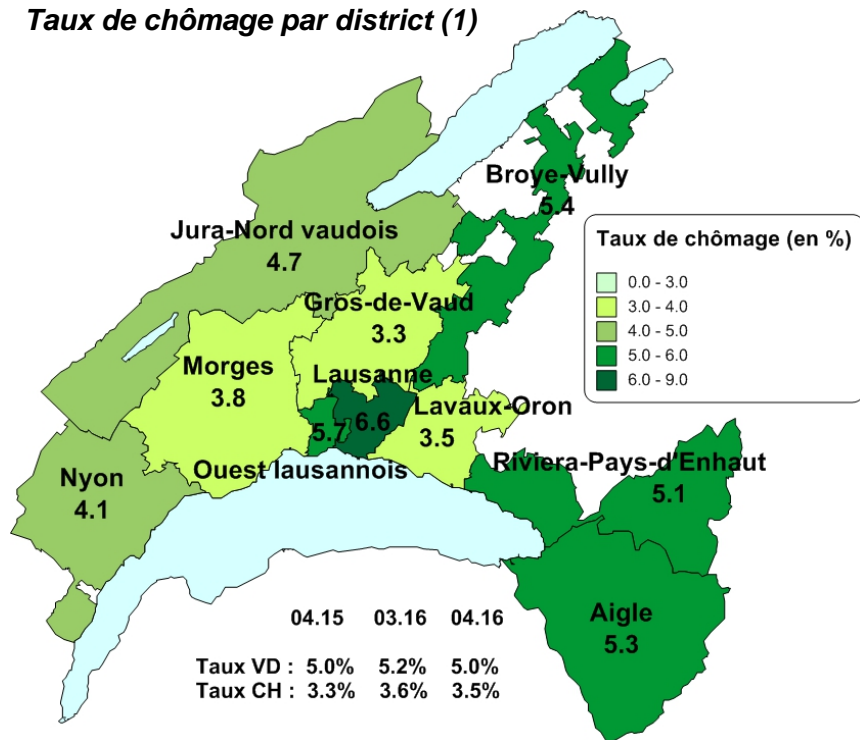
Taux de chômage par district (1)

Broye-Vully
5.4

Jura-Nord vaudois
4.7

Gros-de-Vaud
3.3

Morges
3.8

Lausanne
6.6

5.7

Lavaux-Oron
3.5

Nyon
4.1

Ouest lausannois

Riviera-Pays-d'Enhaut
5.1

Aigle
5.3

Taux de chômage (en %)
0.0 - 3.0
3.0 - 4.0
4.0 - 5.0
5.0 - 6.0
6.0 - 9.0

| | 04.15 | 03.16 | 04.16 |
|---|---|---|---|
| Taux VD : | 5.0% | 5.2% | 5.0% |
| Taux CH : | 3.3% | 3.6% | 3.5% |